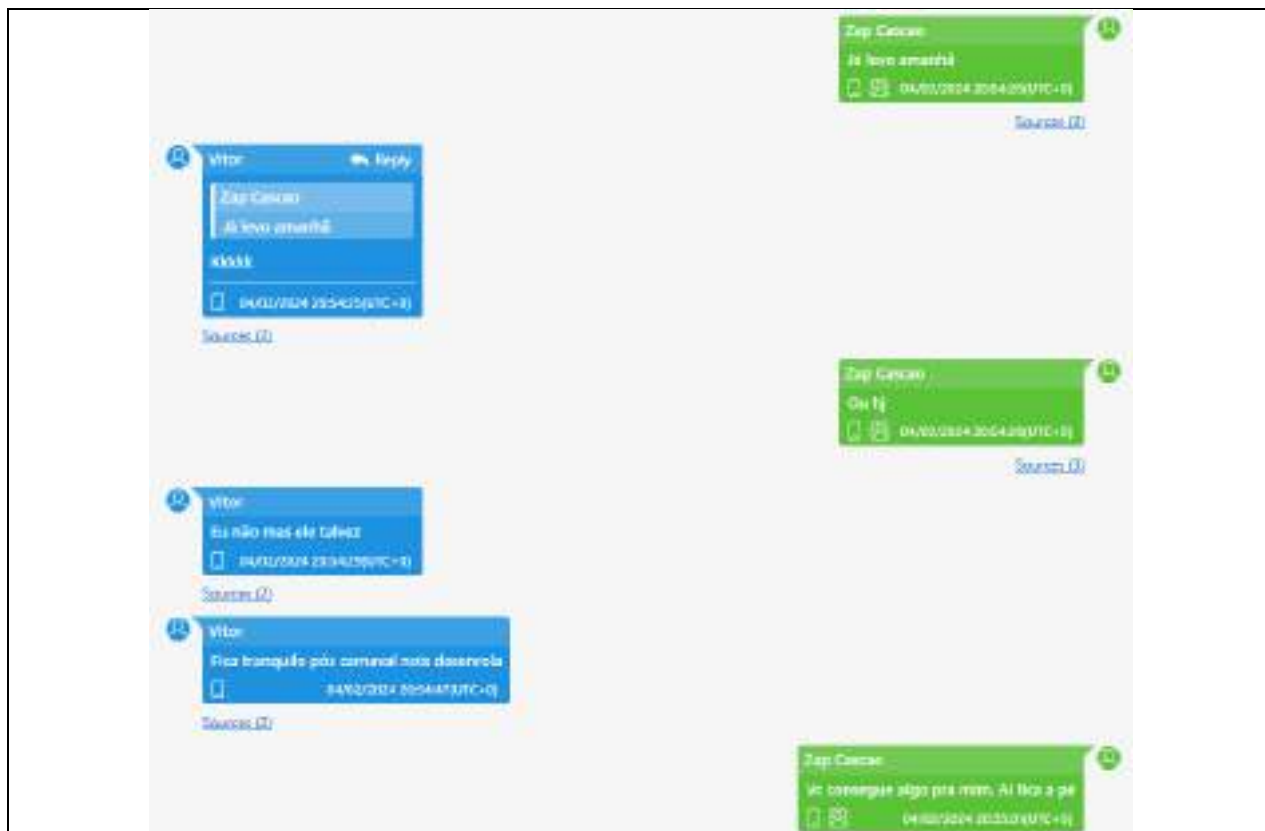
Zap Cascao
Já levo amanhã
04/02/2024 20:54:09(UTC+0)

Sources (2)

Vitor
Reply
Zap Cascao
Já levo amanhã
Kkkkk
04/02/2024 20:54:25(UTC+0)

Sources (2)

Zap Cascao
Ou fj
04/02/2024 20:54:28(UTC+0)

Sources (3)

Vitor
Eu não mas ele talvez
04/02/2024 20:54:29(UTC+0)

Sources (2)

Vitor
Fica tranquilo pós carnaval nois desenrola
04/02/2024 20:54:47(UTC+0)

Sources (2)

Zap Cascao
Vc consegue algo pra mim. Aí fica a pé
04/02/2024 20:55:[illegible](UTC+0)